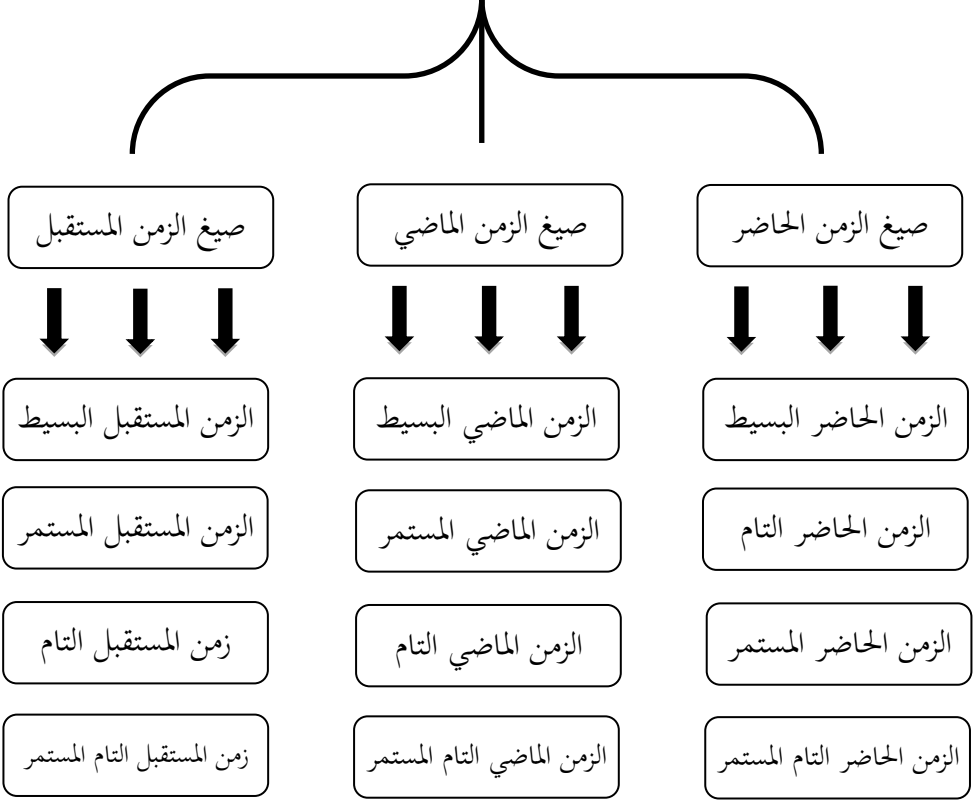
صيغ الزمن الحاضر

صيغ الزمن الماضي

صيغ الزمن المستقبل

الزمن الحاضر البسيط

الزمن الحاضر التام

الزمن الحاضر المستمر

الزمن الحاضر التام المستمر

الزمن الماضي البسيط

الزمن الماضي المستمر

الزمن الماضي التام

الزمن الماضي التام المستمر

الزمن المستقبل البسيط

الزمن المستقبل المستمر

زمن المستقبل التام

زمن المستقبل التام المستمر